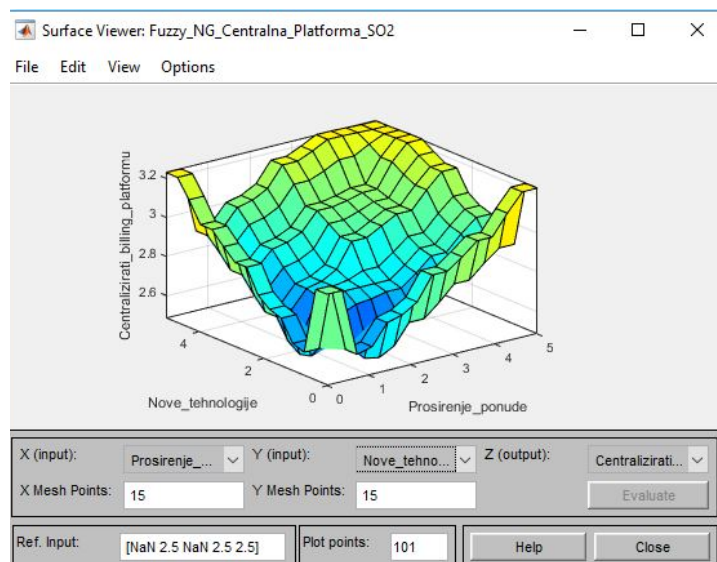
Surface Viewer: Fuzzy_NG_Centralna_Platforma_SO2

File Edit View Options

Centralizirati_billing_platformu

3.2
3
2.8
2.6

4
2
0

Nove_tehnologije

0 1 2 3 4 5

Prosirenje_ponude

X (input): Prosirenje_...
Y (input): Nove_tehno...
Z (output): Centralizirati...
X Mesh Points: 15
Y Mesh Points: 15
Evaluate

Ref. Input: [NaN 2.5 NaN 2.5 2.5]
Plot points: 101
Help
Close